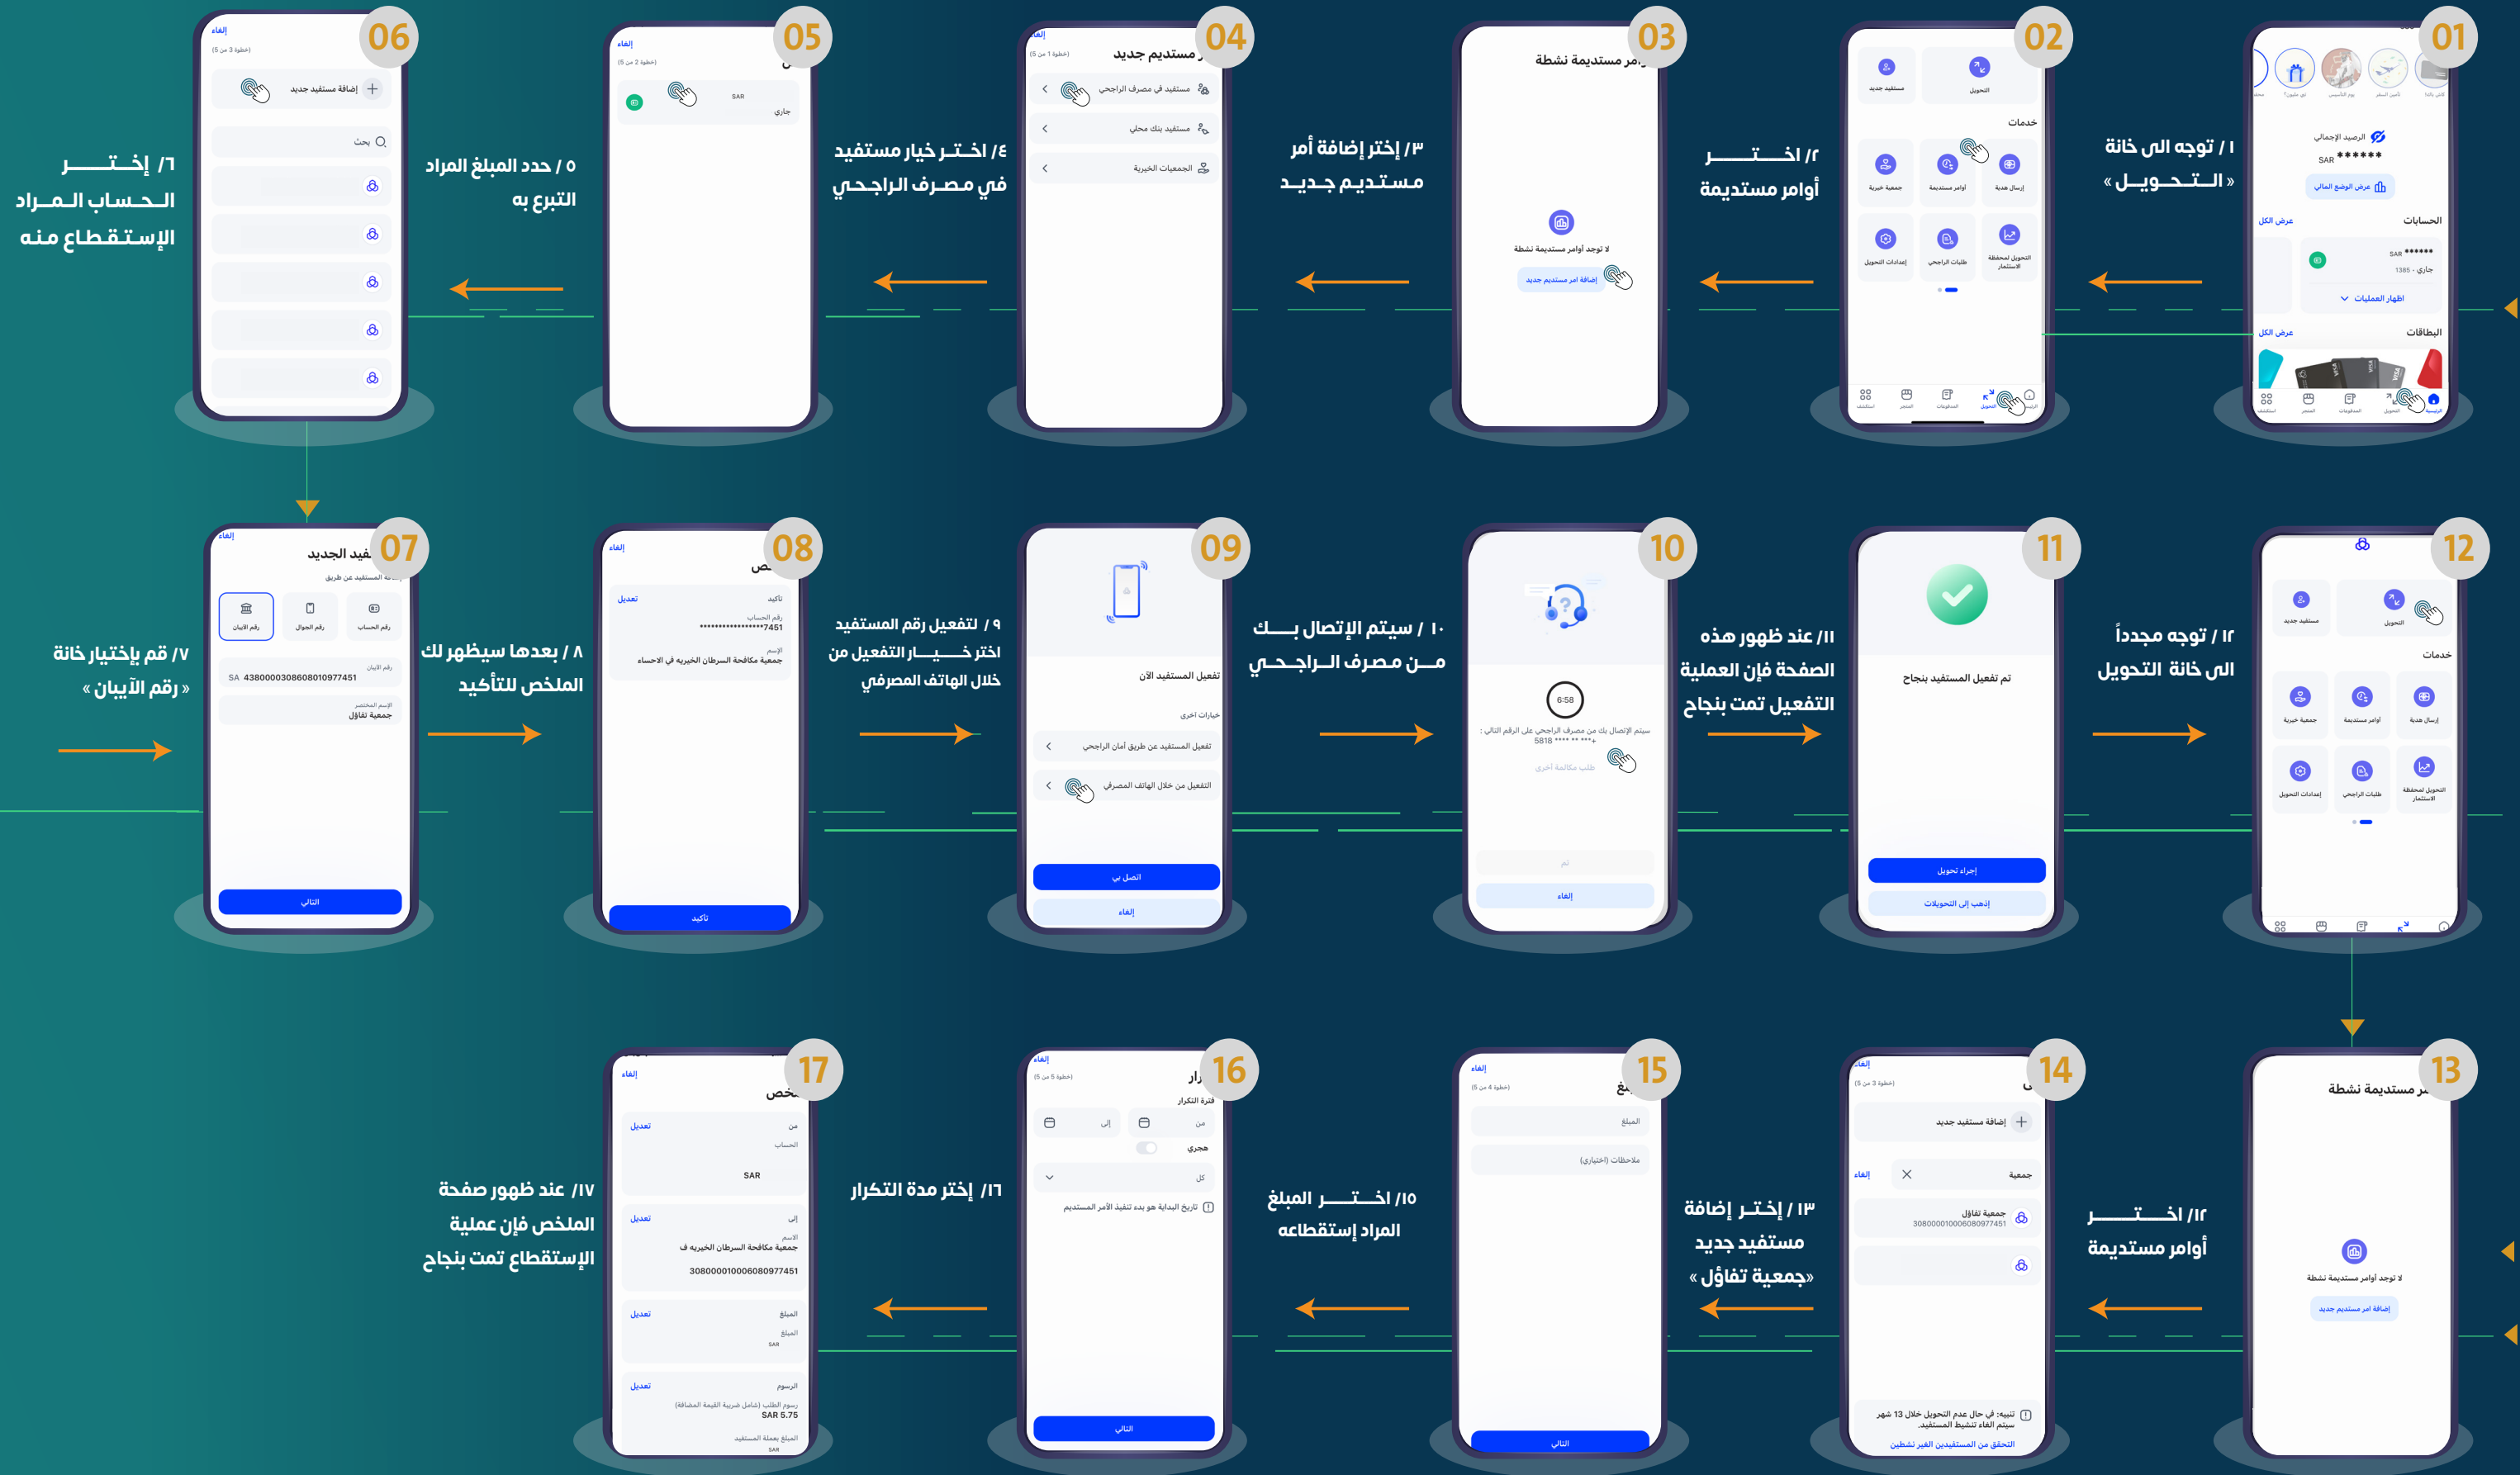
01
١ / توجه الى خانة «التحويل»

02
٢/ اختر أوامر مستديمة

03
٣/ إختر إضافة أمر مستديم جديد

04
٤/ اختر خيار مستفيد في مصرف الراجحي

05
٥ / حدد المبلغ المراد التبرع به

06
٦/ إختر الحساب المراد الإستقطاع منه

07
٧/ قم بإختيار خانة «رقم الآيبان»

08
٨ / بعدها سيظهر لك الملخص للتأكيد

09
٩ / لتفعيل رقم المستفيد اختر خيار التفعيل من خلال الهاتف المصرفي

10
١٠ / سيتم الإتصال بك من مصرف الراجحي

11
١١/ عند ظهور هذه الصفحة فإن العملية التفعيل تمت بنجاح

12
١٢/ توجه مجدداً الى خانة التحويل

13
١٢/ اختر أوامر مستديمة

14
١٣ / إختر إضافة مستفيد جديد «جمعية تفاؤل»

15
١٥/ اختر المبلغ المراد إستقطاعه

16
١٦/ إختر مدة التكرار

17
١٧/ عند ظهور صفحة الملخص فإن عملية الإستقطاع تمت بنجاح

الرصيد الإجمالي
SAR ******
الحسابات
عرض الكل
البطاقات
خدمات
التحويل
مستفيد جديد
إرسال هدية
أوامر مستديمة
جمعية خيرية
لا توجد أوامر مستديمة نشطة
إضافة أمر مستديم جديد
مستفيد في مصرف الراجحي
مستفيد بنك محلي
الجمعيات الخيرية
إضافة مستفيد جديد
بحث
التالي
تأكيد
SA 4380000308608010977451
جمعية تفاؤل
تفعيل المستفيد الآن
تفعيل المستفيد عن طريق أمان الراجحي
التفعيل من خلال الهاتف المصرفي
اتصل بي
إلغاء
6:58
تم تفعيل المستفيد بنجاح
إجراء تحويل
اذهب إلى التحويلات
جمعية تفاؤل
3080000100060809774451
المبلغ
ملاحظات (اختياري)
فترة التكرار
من
إلى
شهري
تاريخ البداية هو بدء تنفيذ الأمر المستديم
جمعية مكافحة السرطان الخيرية في الاحساء
3080000100060809774451
SAR 5.75